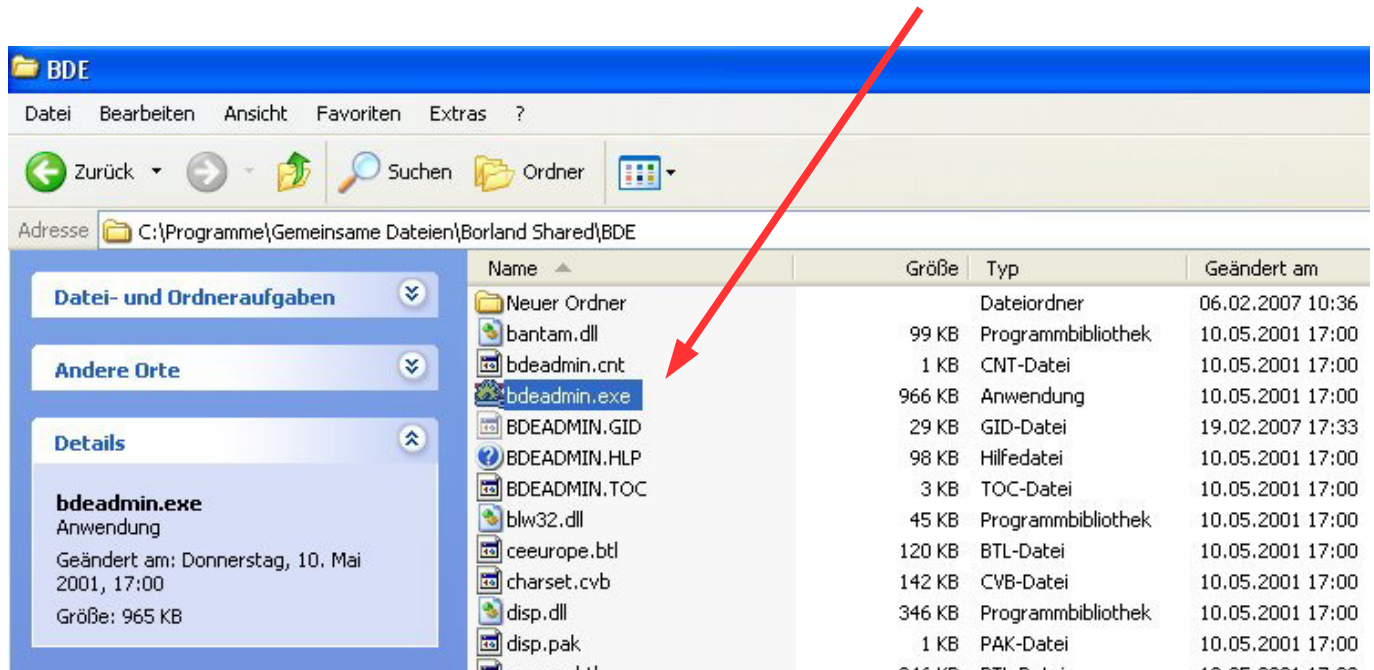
BDE

Datei Bearbeiten Ansicht Favoriten Extras ?

Zurück Suchen Ordner

Adresse C:\Programme\Gemeinsame Dateien\Borland Shared\BDE

Datei- und Ordneraufgaben

Andere Orte

Details

bdeadmin.exe
Anwendung
Geändert am: Donnerstag, 10. Mai 2001, 17:00
Größe: 965 KB

| Name | Größe | Typ | Geändert am |
|---|---|---|---|
| Neuer Ordner | | Dateiordner | 06.02.2007 10:36 |
| bantam.dll | 99 KB | Programmbibliothek | 10.05.2001 17:00 |
| bdeadmin.cnt | 1 KB | CNT-Datei | 10.05.2001 17:00 |
| bdeadmin.exe | 966 KB | Anwendung | 10.05.2001 17:00 |
| BDEADMIN.GID | 29 KB | GID-Datei | 19.02.2007 17:33 |
| BDEADMIN.HLP | 98 KB | Hilfedatei | 10.05.2001 17:00 |
| BDEADMIN.TOC | 3 KB | TOC-Datei | 10.05.2001 17:00 |
| blw32.dll | 45 KB | Programmbibliothek | 10.05.2001 17:00 |
| ceeurope.btl | 120 KB | BTL-Datei | 10.05.2001 17:00 |
| charset.cvb | 142 KB | CVB-Datei | 10.05.2001 17:00 |
| disp.dll | 346 KB | Programmbibliothek | 10.05.2001 17:00 |
| disp.pak | 1 KB | PAK-Datei | 10.05.2001 17:00 |
| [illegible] | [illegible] | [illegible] | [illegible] |